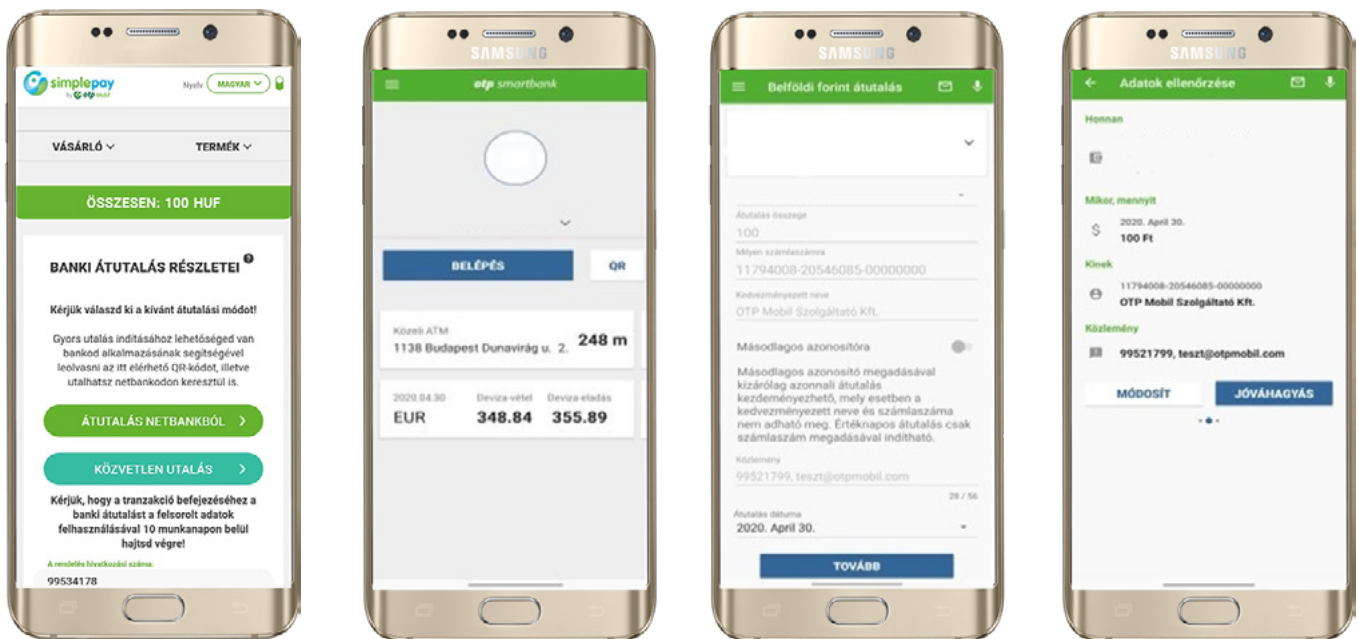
simplepay by otp mobil

Nyelv MAGYAR

VÁSÁRLÓ

TERMÉK

ÖSSZESEN: 100 HUF

BANKI ÁTUTALÁS RÉSZLETEI

Kérjük válaszd ki a kívánt átutalási módot!

Gyors utalás indításához lehetőséged van bankod alkalmazásának segítségével leolvasni az itt elérhető QR-kódot, illetve utalhatsz netbankodon keresztül is.

ÁTUTALÁS NETBANKBÓL >

KÖZVETLEN UTALÁS >

Kérjük, hogy a tranzakció befejezéséhez a banki átutalást a felsorolt adatok felhasználásával 10 munkanapon belül hajtsd végre!

A rendelés hivatkozási száma:

99534178

SAMSUNG

otp smartbank

BELÉPÉS

QR

Közeli ATM

1138 Budapest Dunavirág u. 2.

248 m

2020.04.30

Deviza-vétel

Deviza-eladás

EUR

348.84

355.89

SAMSUNG

Belföldi forint átutalás

Átutalás összege

100

Milyen számlaszámra

11794008-20546085-00000000

Kedvezményezett neve

OTP Mobil Szolgáltató Kft.

Másodlagos azonosítóra

Másodlagos azonosító megadásával kizárólag azonnali átutalás kezdeményezhető, mely esetben a kedvezményezett neve és számlaszáma nem adható meg. Értéknapos átutalás csak számlaszám megadásával indítható.

Közlemény

99521799, teszt@otpmobil.com

28 / 56

Átutalás dátuma

2020. April 30.

TOVÁBB

SAMSUNG

Adatok ellenőrzése

Honnan

Mikor, mennyit

2020. April 30.

100 Ft

Kinek

11794008-20546085-00000000

OTP Mobil Szolgáltató Kft.

Közlemény

99521799, teszt@otpmobil.com

MÓDOSÍT

JÓVÁHAGYÁS